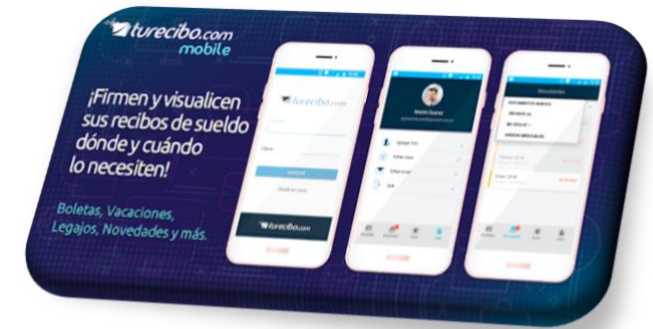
turecibo.com mobile

¡Firmen y visualicen sus recibos de sueldo dónde y cuándo lo necesiten!

Boletas, Vacaciones, Legajos, Novedades y más.

turecibo.com

Clave

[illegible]

turecibo.com

Mario Duarte

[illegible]

Documentos

turecibo.com